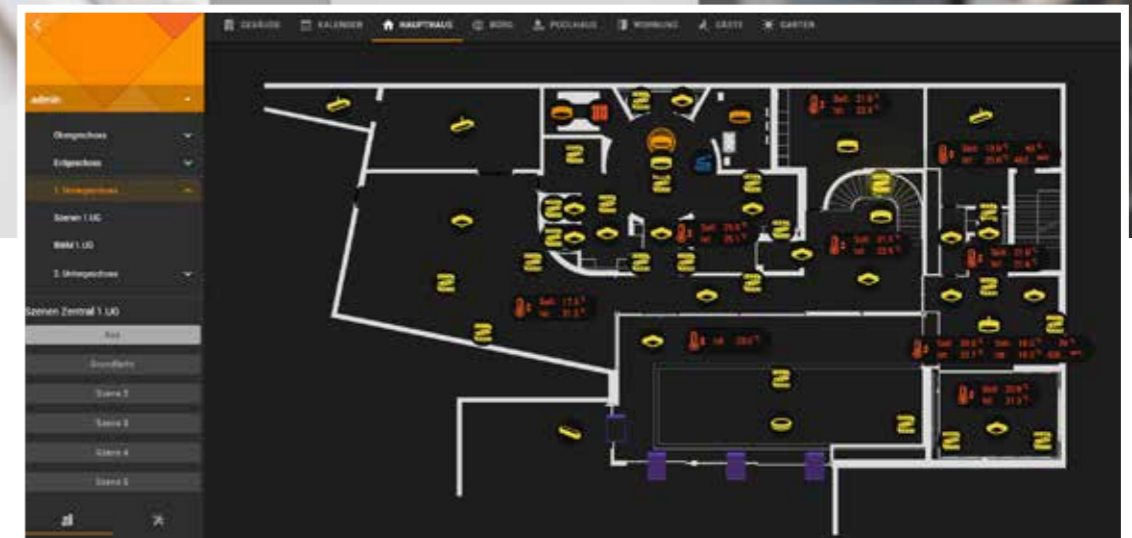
GEBÄUDE KALENDER HAUPTHAUS BÜRO POOLHAUS WOHNUNG GÄSTE GARTEN

admin

Obergeschoss

Erdgeschoss

1. Untergeschoss

Szenen 1.UG

Bild 1.UG

2. Untergeschoss

Szenen Zentral 1.UG

Aus

Grundlicht

Szene 2

Szene 3

Szene 4

Szene 5

Soll: 21.5 °
Ist: 22.5 °

Soll: 19.0 °
Ist: 20.0 °

Soll: 20.0 °
Ist: 20.1 °

Soll: 21.5 °
Ist: 22.5 °

Soll: 21.5 °
Ist: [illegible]

Soll: 17.5 °
Ist: 21.2 °

Ist: 20.0 °

Soll: 20.0 °
Ist: 22.1 °

Soll: 18.0 °
Ist: 18.2 °

Soll: 20.0 °
Ist: 21.3 °